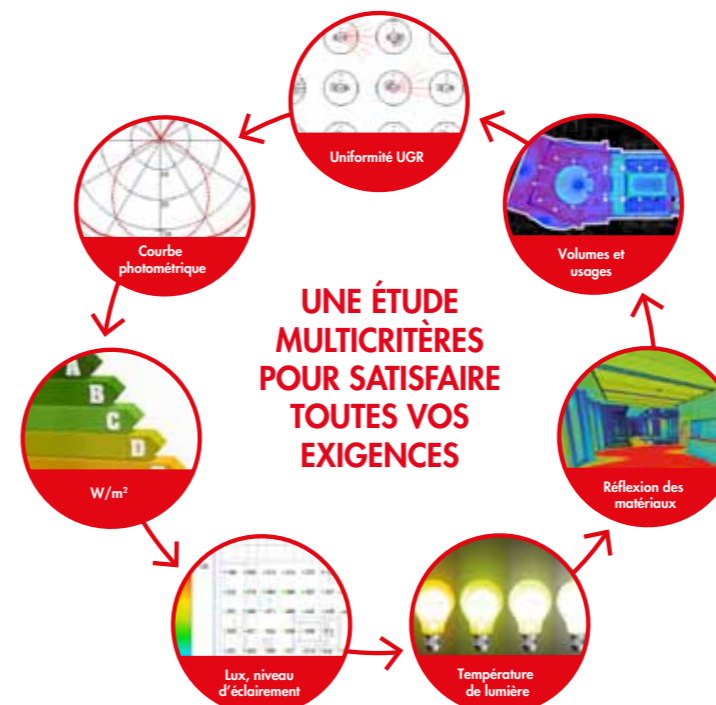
UNE ÉTUDE MULTICRITÈRES POUR SATISFAIRE TOUTES VOS EXIGENCES

Uniformité UGR

Volumes et usages

Réflexion des matériaux

Température de lumière

Lux, niveau d'éclairement

W/m²

A
B
C
D

Courbe photométrique